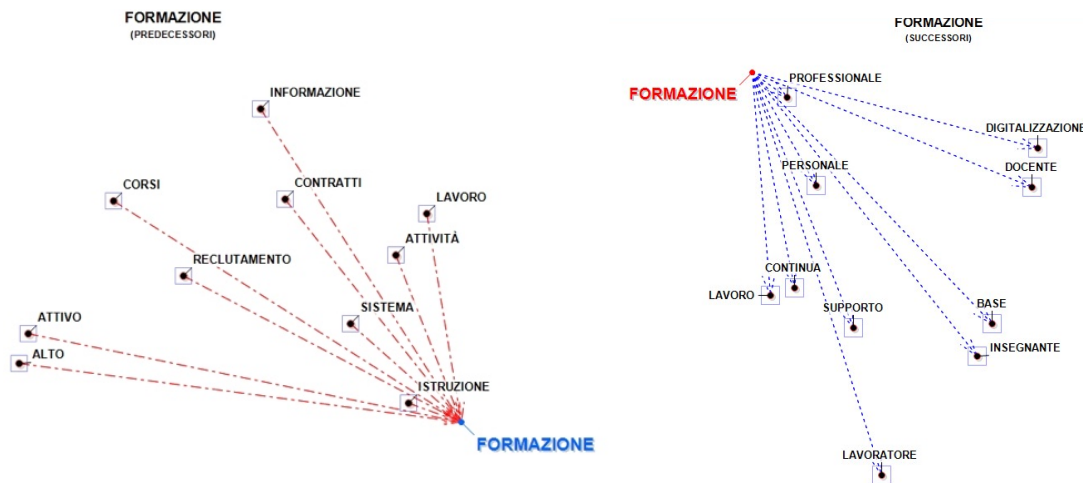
FORMAZIONE
(PREDECESSORI)

INFORMAZIONE
CORSI
CONTRATTI
LAVORO
ATTIVITÀ
RECLUTAMENTO
SISTEMA
ATTIVO
ALTO
ISTRUZIONE
FORMAZIONE

FORMAZIONE
(SUCCESSORI)

FORMAZIONE
PROFESSIONALE
DIGITALIZZAZIONE
PERSONALE
DOCENTE
CONTINUA
LAVORO
SUPPORTO
BASE
INSEGNANTE
LAVORATORE